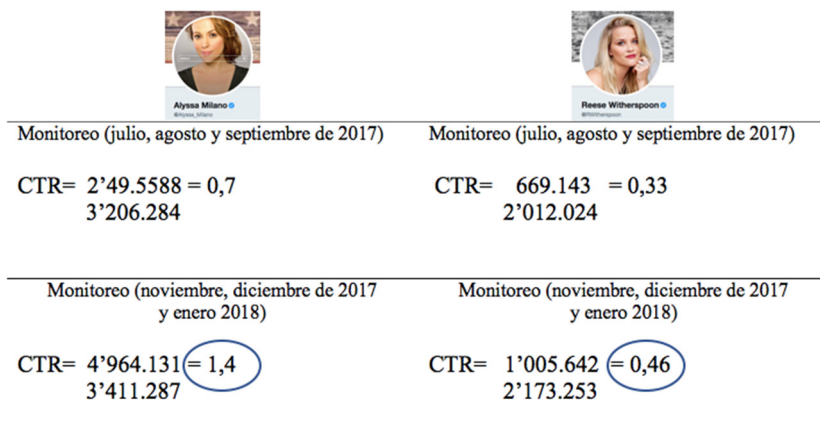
Alyssa Milano
@Alyssa_Milano

Reese Witherspoon
@RWitherspoon

Monitoreo (julio, agosto y septiembre de 2017)

CTR= 2’49.5588 = 0,7
3’206.284

Monitoreo (julio, agosto y septiembre de 2017)

CTR= 669.143 = 0,33
2’012.024

Monitoreo (noviembre, diciembre de 2017 y enero 2018)

CTR= 4’964.131 = 1,4
3’411.287

Monitoreo (noviembre, diciembre de 2017 y enero 2018)

CTR= 1’005.642 = 0,46
2’173.253